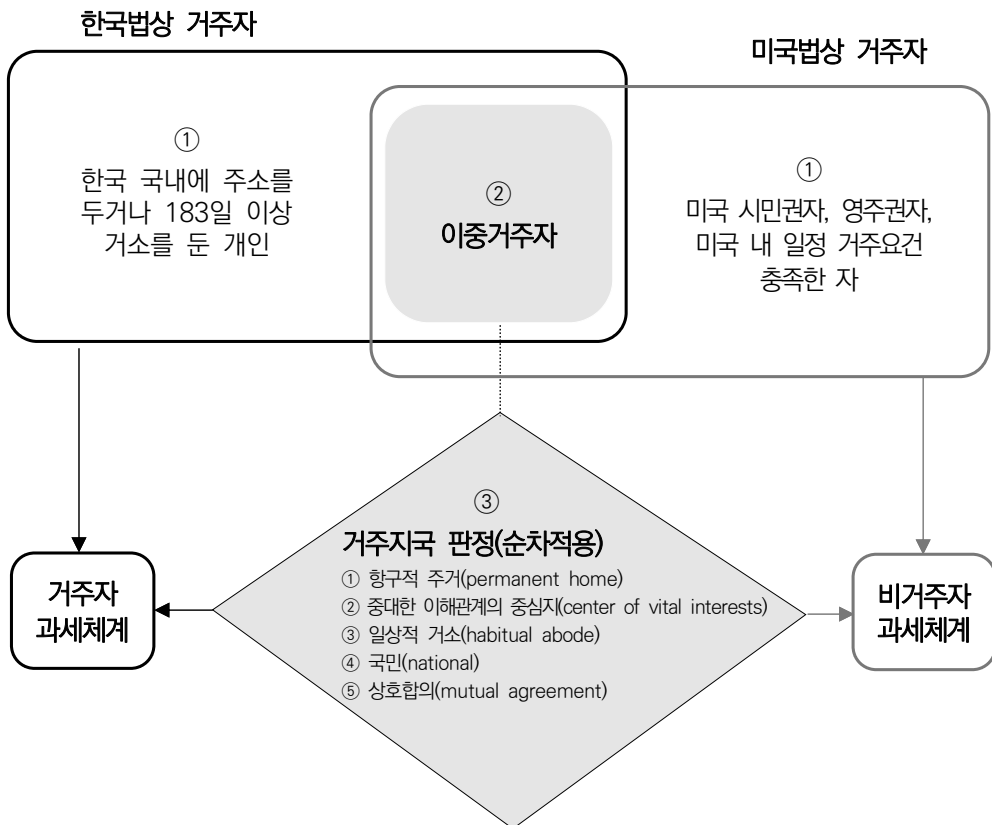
한국법상 거주자

미국법상 거주자

①
한국 국내에 주소를 두거나 183일 이상 거소를 둔 개인

②
이중거주자

①
미국 시민권자, 영주권자, 미국 내 일정 거주요건 충족한 자

③
거주지국 판정(순차적용)
① 항구적 주거(permanent home)
② 중대한 이해관계의 중심지(center of vital interests)
③ 일상적 거소(habitual abode)
④ 국민(national)
⑤ 상호합의(mutual agreement)

거주자 과세체계

비거주자 과세체계